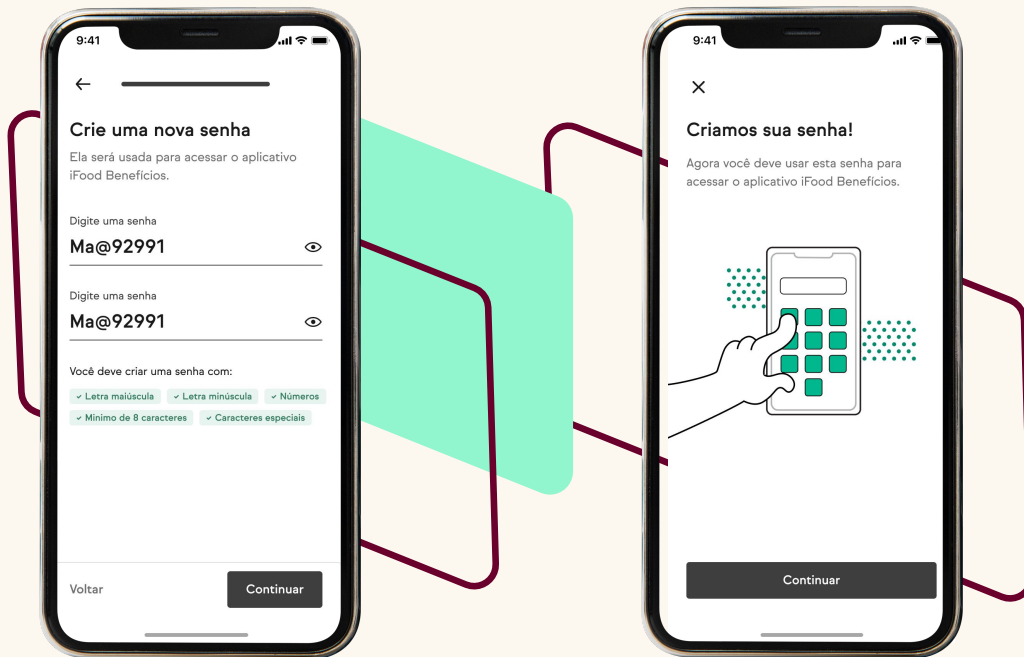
9:41

Crie uma nova senha

Ela será usada para acessar o aplicativo iFood Benefícios.

Digite uma senha

Ma@92991

Digite uma senha

Ma@92991

Você deve criar uma senha com:

Letra maiúscula
Letra minúscula
Números
Mínimo de 8 caracteres
Caracteres especiais

Voltar

Continuar

9:41

Criamos sua senha!

Agora você deve usar esta senha para acessar o aplicativo iFood Benefícios.

Continuar